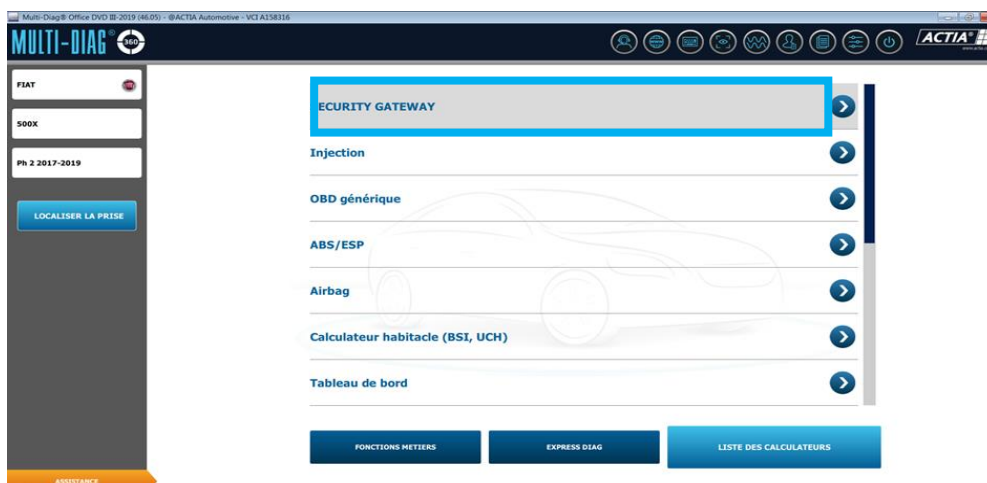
Multi-Diag® Office DVD III-2019 (46.05) - @ACTIA Automotive - VCI A158316

MULTI-DIAG® 360

ACTIA®

FIAT

500X

Ph 2 2017-2019

LOCALISER LA PRISE

ECURITY GATEWAY

Injection

OBD générique

ABS/ESP

Airbag

Calculateur habitacle (BSI, UCH)

Tableau de bord

FONCTIONS METIERS

EXPRESS DIAG

LISTE DES CALCULATEURS

ASSISTANCE